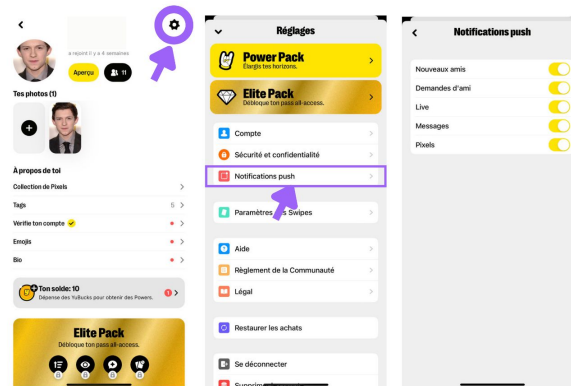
<

a rejoint il y a 4 semaines

Aperçu

11

Tes photos (1)

À propos de toi

Collection de Pixels

Tags 5

Vérifie ton compte

Emojis

Bio

Ton solde: 10

Dépense des YUBucks pour obtenir des Powers.

1

Elite Pack

Débloque ton pass all-access.

Réglages

Power Pack

Élargis tes horizons.

Elite Pack

Débloque ton pass all-access.

Compte

Sécurité et confidentialité

Notifications push

Paramètres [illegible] Swipes

Aide

Règlement de la Communauté

Légal

Restaurer les achats

Se déconnecter

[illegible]

<

Notifications push

Nouveaux amis

Demandes d'ami

Live

Messages

Pixels